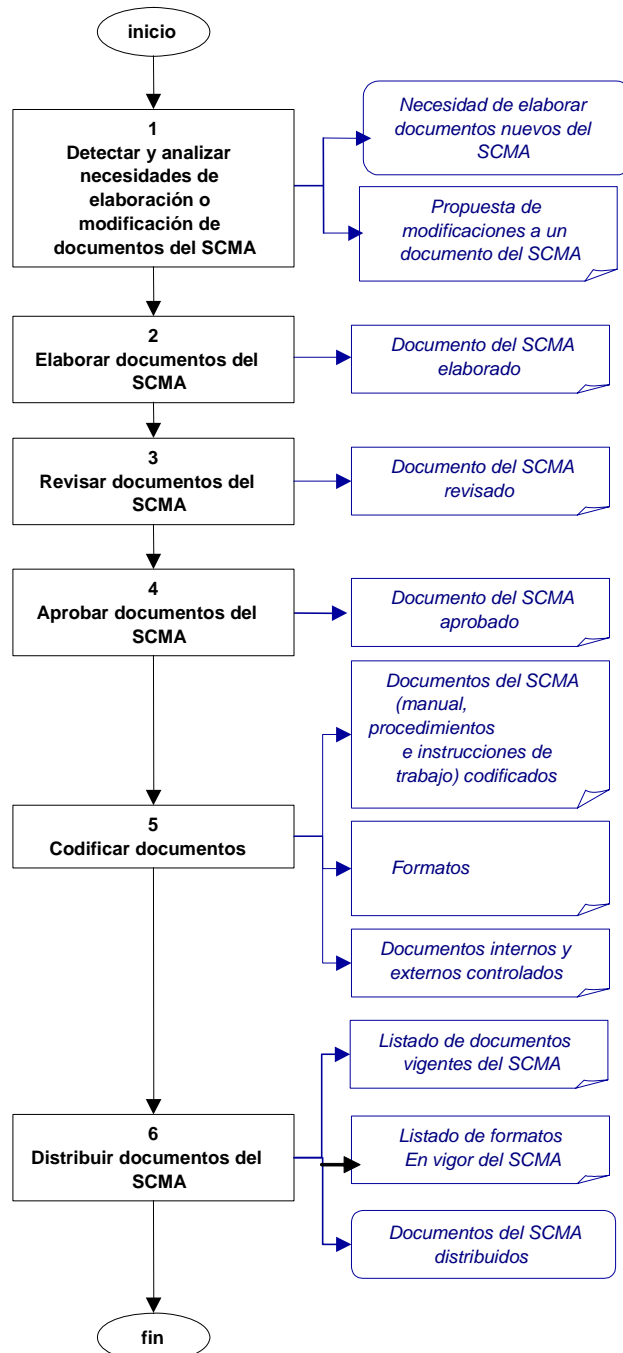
inicio

1
Detectar y analizar necesidades de elaboración o modificación de documentos del SCMA

Necesidad de elaborar documentos nuevos del SCMA

Propuesta de modificaciones a un documento del SCMA

2
Elaborar documentos del SCMA

Documento del SCMA elaborado

3
Revisar documentos del SCMA

Documento del SCMA revisado

4
Aprobar documentos del SCMA

Documento del SCMA aprobado

5
Codificar documentos

Documentos del SCMA (manual, procedimientos e instrucciones de trabajo) codificados

Formatos

Documentos internos y externos controlados

6
Distribuir documentos del SCMA

Listado de documentos vigentes del SCMA

Listado de formatos En vigor del SCMA

Documentos del SCMA distribuidos

fin